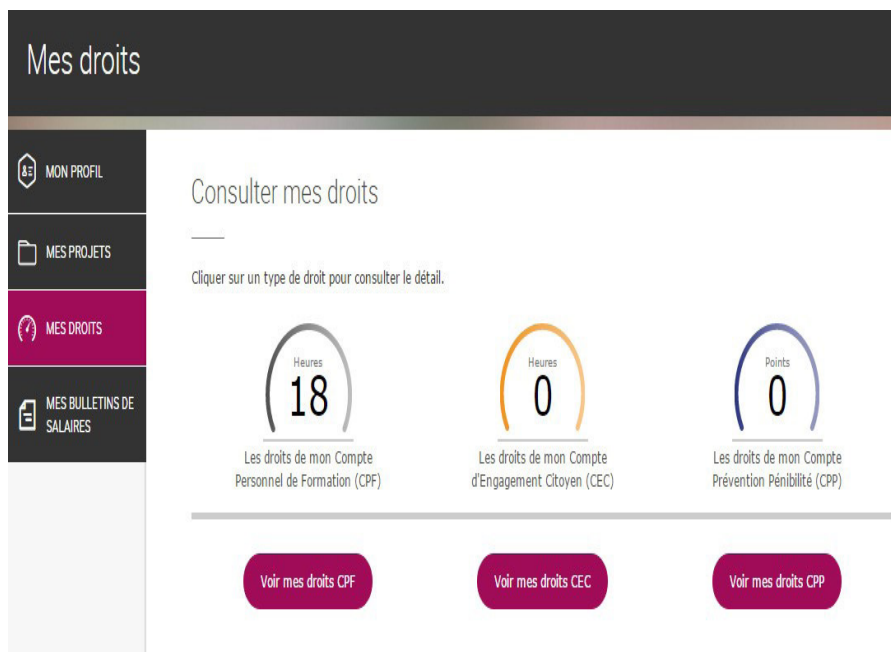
Mes droits

MON PROFIL

MES PROJETS

MES DROITS

MES BULLETINS DE SALAIRES

Consulter mes droits

Cliquer sur un type de droit pour consulter le détail.

Heures
18
Les droits de mon Compte Personnel de Formation (CPF)

Heures
0
Les droits de mon Compte d'Engagement Citoyen (CEC)

Points
0
Les droits de mon Compte Prévention Pénibilité (CPP)

Voir mes droits CPF

Voir mes droits CEC

Voir mes droits CPP